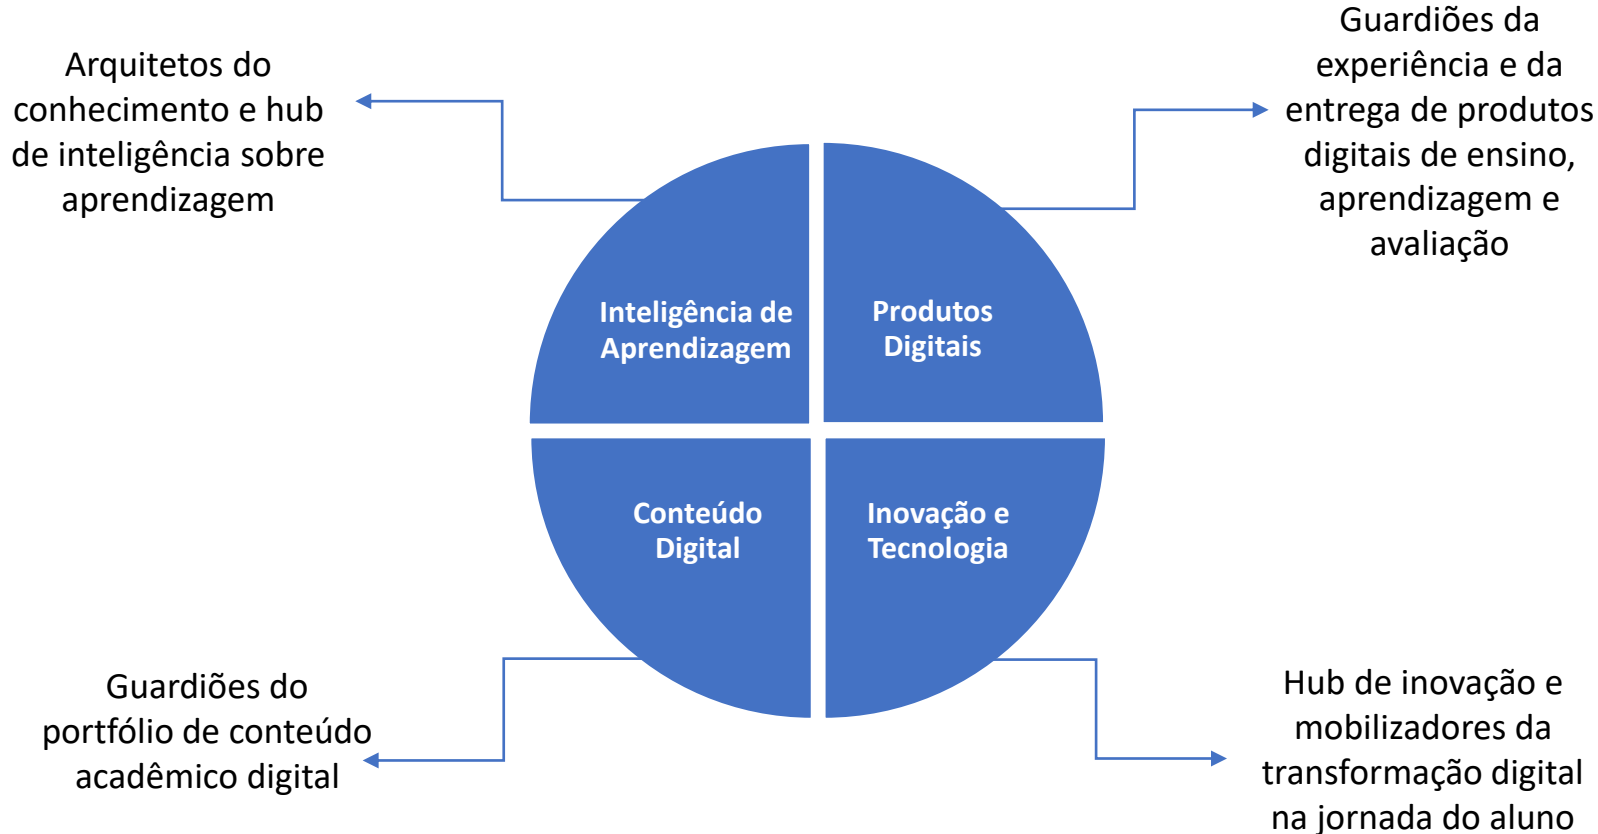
Arquitetos do conhecimento e hub de inteligência sobre aprendizagem

Guardiões da experiência e da entrega de produtos digitais de ensino, aprendizagem e avaliação

Inteligência de Aprendizagem

Produtos Digitais

Conteúdo Digital

Inovação e Tecnologia

Guardiões do portfólio de conteúdo acadêmico digital

Hub de inovação e mobilizadores da transformação digital na jornada do aluno